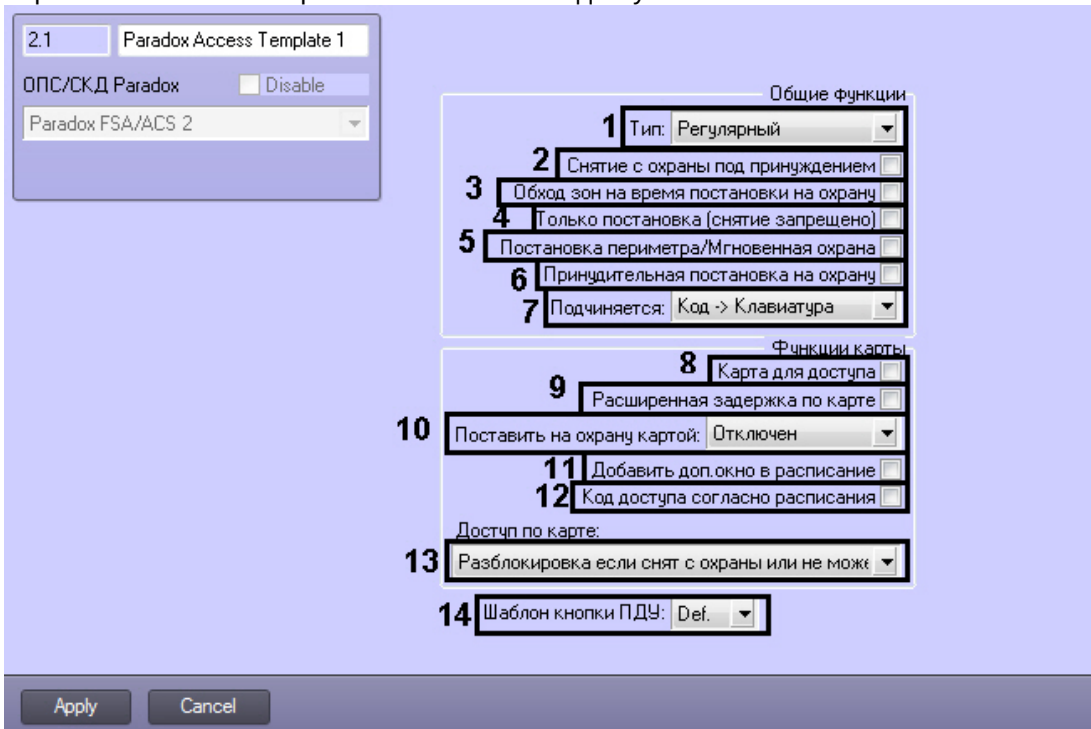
2.1 Paradox Access Template 1

ОПС/СКД Paradox Disable

Paradox FSA/ACS 2

Общие функции

1 Тип: Регулярный

2 Снятие с охраны под принуждением

3 Обход зон на время постановки на охрану

4 Только постановка (снятие запрещено)

5 Постановка периметра/Мгновенная охрана

6 Принудительная постановка на охрану

7 Подчиняется: Код -> Клавиатура

Функции карты

8 Карта для доступа

9 Расширенная задержка по карте

10 Поставить на охрану картой: Отключен

11 Добавить доп.окно в расписание

12 Код доступа согласно расписания

Доступ по карте:

13 Разблокировка если снят с охраны или не може

14 Шаблон кнопки ПДУ: Def.

Apply Cancel